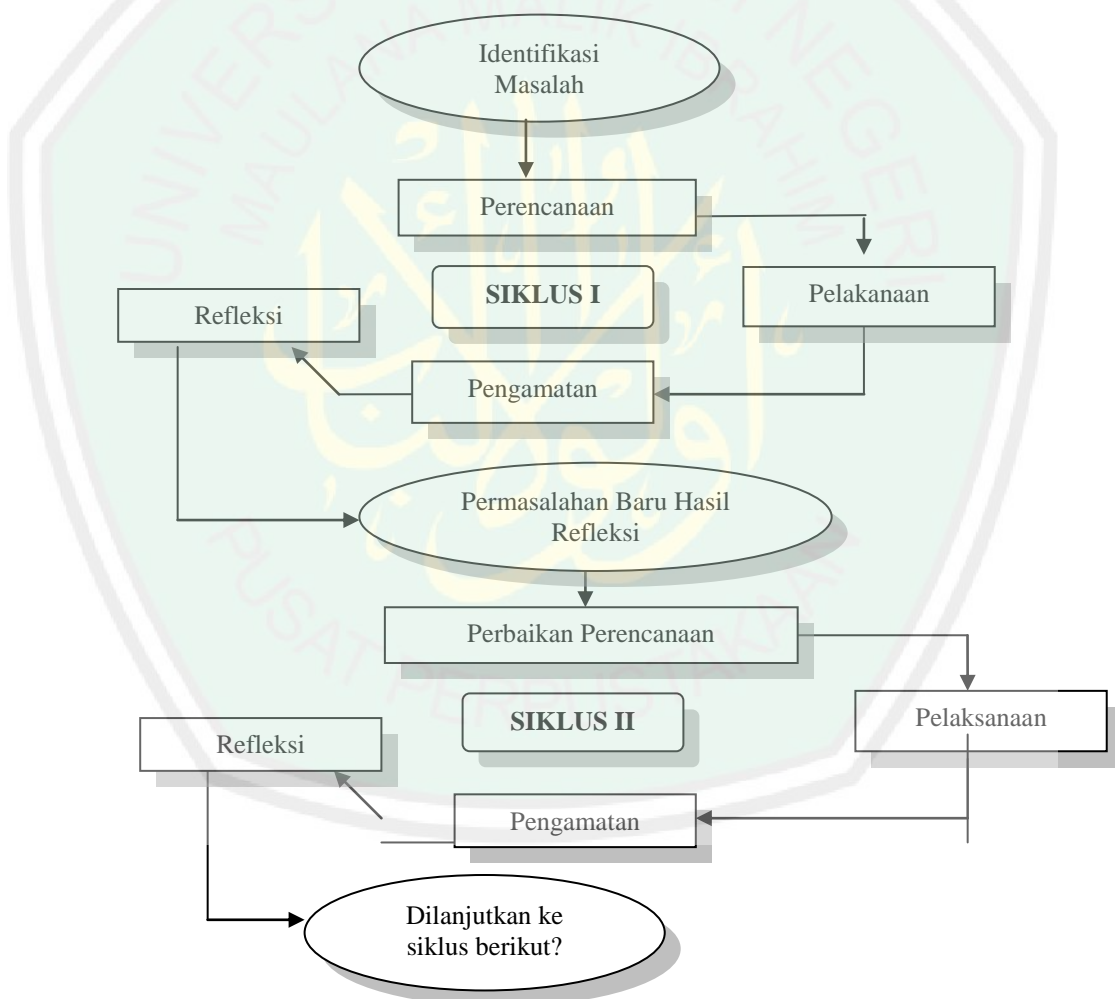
Identifikasi Masalah

Perencanaan

SIKLUS I

Pelakanaan

Refleksi

Pengamatan

Permasalahan Baru Hasil Refleksi

Perbaikan Perencanaan

SIKLUS II

Pelaksanaan

Refleksi

Pengamatan

Dilanjutkan ke siklus berikut?